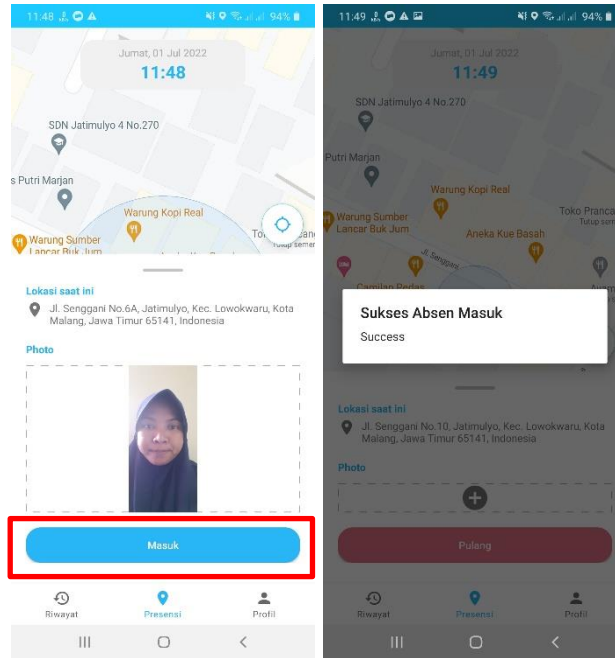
11:48 94%

Jumat, 01 Jul 2022
11:48

SDN Jatimulyo 4 No.270
s Putri Marjan
Warung Kopi Real
Warung Sumber Lancar Buk Jum
To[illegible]

Lokasi saat ini
Jl. Senggani No.6A, Jatimulyo, Kec. Lowokwaru, Kota Malang, Jawa Timur 65141, Indonesia

Photo

Masuk

Riwayat
Presensi
Profil

11:49 94%

Jumat, 01 Jul 2022
11:49

SDN Jatimulyo 4 No.270
Putri Marjan
Warung Kopi Real
Warung Sumber Lancar Buk Jum
Toko Pranca
Tutup sem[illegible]
Aneka Kue Basah
Jl. Senggani

Sukses Absen Masuk
Success

Lokasi saat ini
Jl. Senggani No.10, Jatimulyo, Kec. Lowokwaru, Kota Malang, Jawa Timur 65141, Indonesia

Photo

Pulang

Riwayat
Presensi
Profil